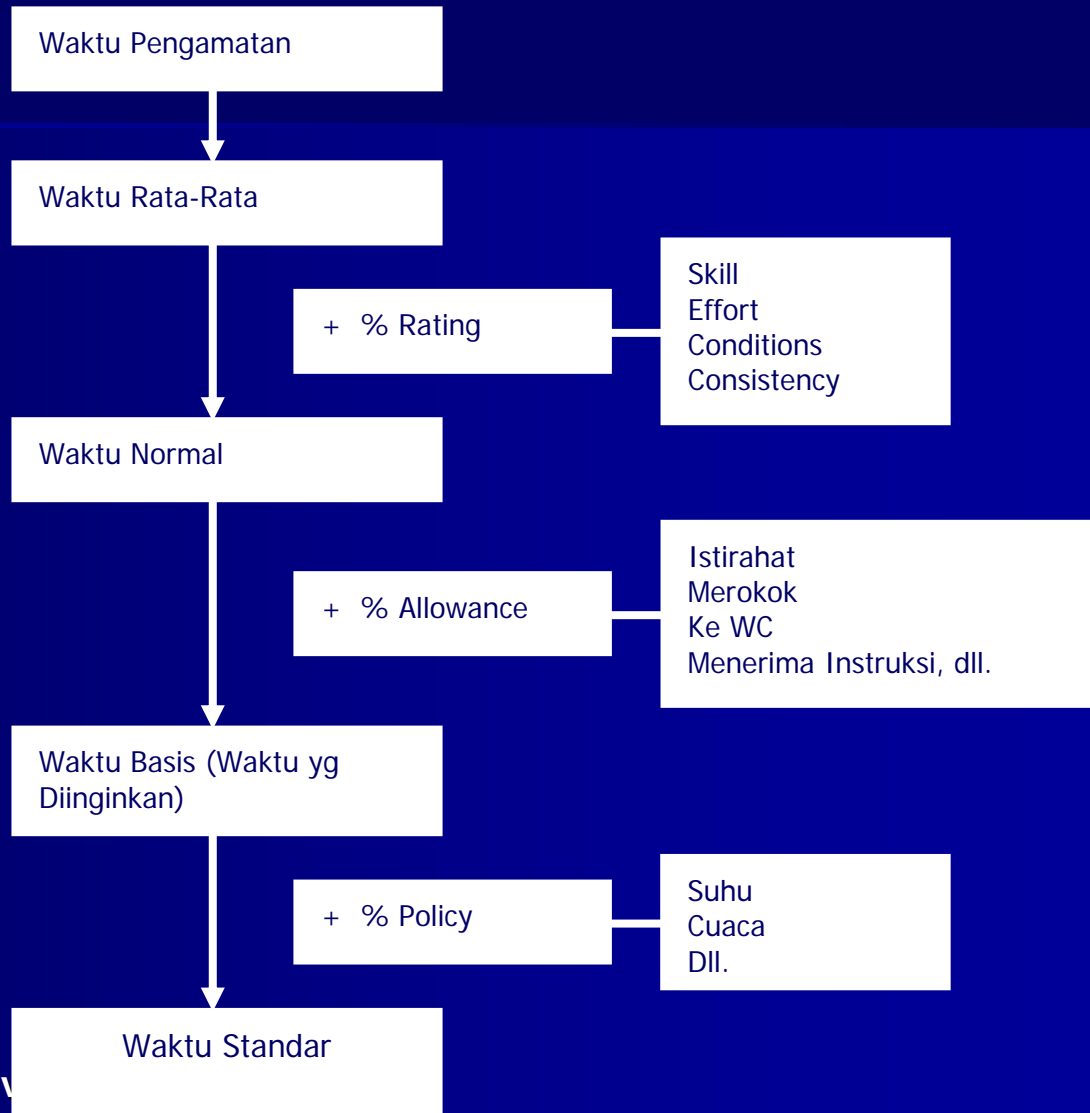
Waktu Pengamatan

Waktu Rata-Rata

+ % Rating

Skill
Effort
Conditions
Consistency

Waktu Normal

+ % Allowance

Istirahat
Merokok
Ke WC
Menerima Instruksi, dll.

Waktu Basis (Waktu yg Diinginkan)

+ % Policy

Suhu
Cuaca
Dll.

Waktu Standar

V